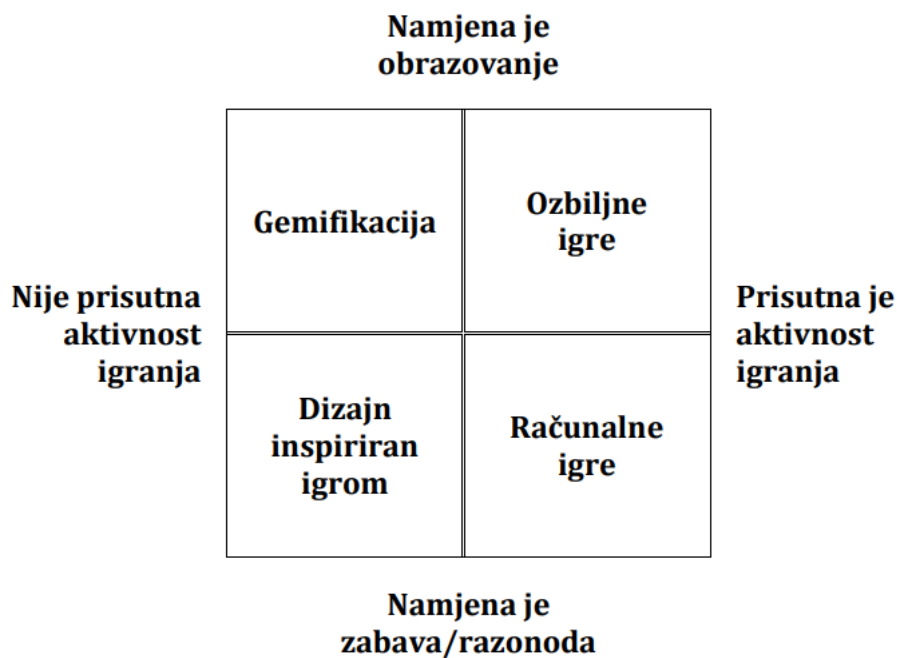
Namjena je obrazovanje

Nije prisutna aktivnost igranja

| Gemifikacija | Ozbiljne igre |
|---|---|
| Dizajn inspiriran igrom | Računalne igre |

Prisutna je aktivnost igranja

Namjena je zabava/razonoda